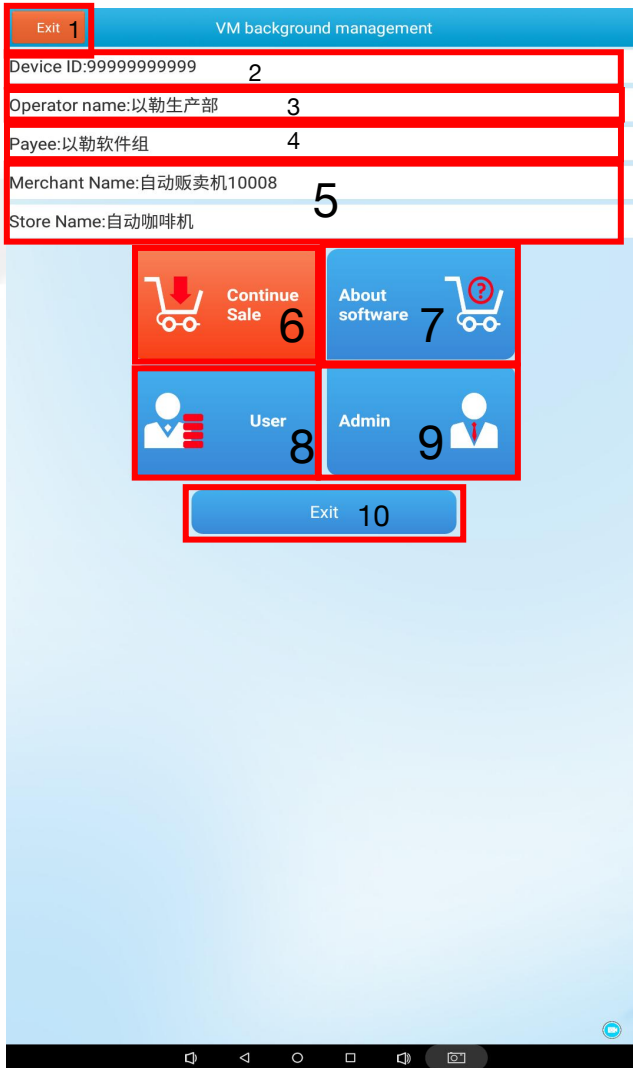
Exit 1

VM background management

Device ID:99999999999 2

Operator name:以勒生产部 3

Payee:以勒软件组 4

Merchant Name:自动贩卖机10008

Store Name:自动咖啡机 5

Continue Sale 6

About software 7

User 8

Admin 9

Exit 10